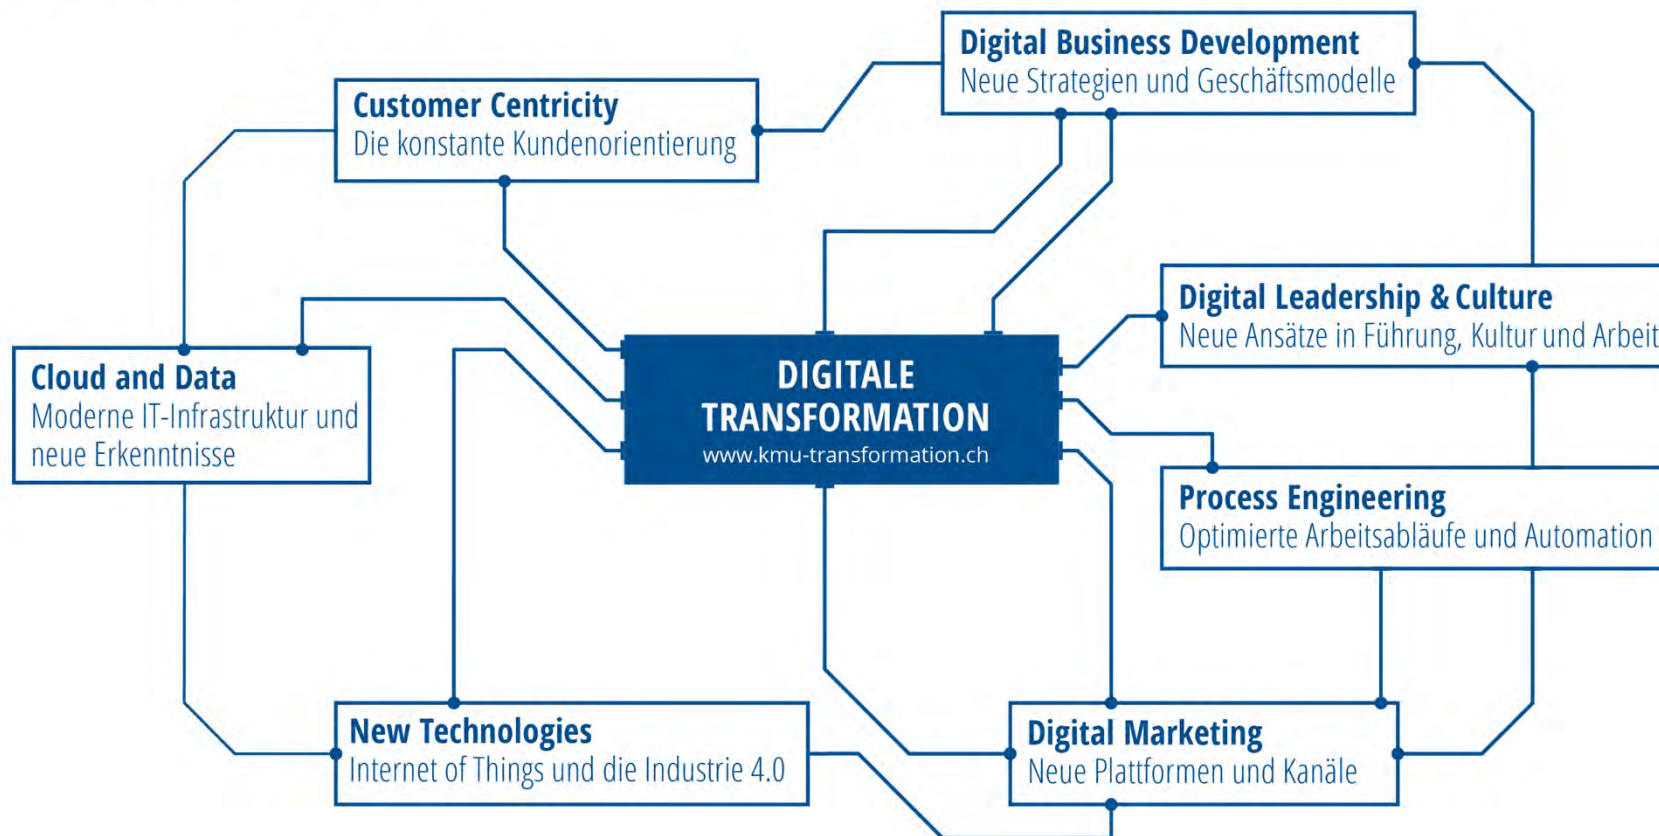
Digital Business Development
Neue Strategien und Geschäftsmodelle

Customer Centricity
Die konstante Kundenorientierung

Digital Leadership & Culture
Neue Ansätze in Führung, Kultur und Arbeit

Cloud and Data
Moderne IT-Infrastruktur und neue Erkenntnisse

DIGITALE TRANSFORMATION
www.kmu-transformation.ch

Process Engineering
Optimierte Arbeitsabläufe und Automation

New Technologies
Internet of Things und die Industrie 4.0

Digital Marketing
Neue Plattformen und Kanäle